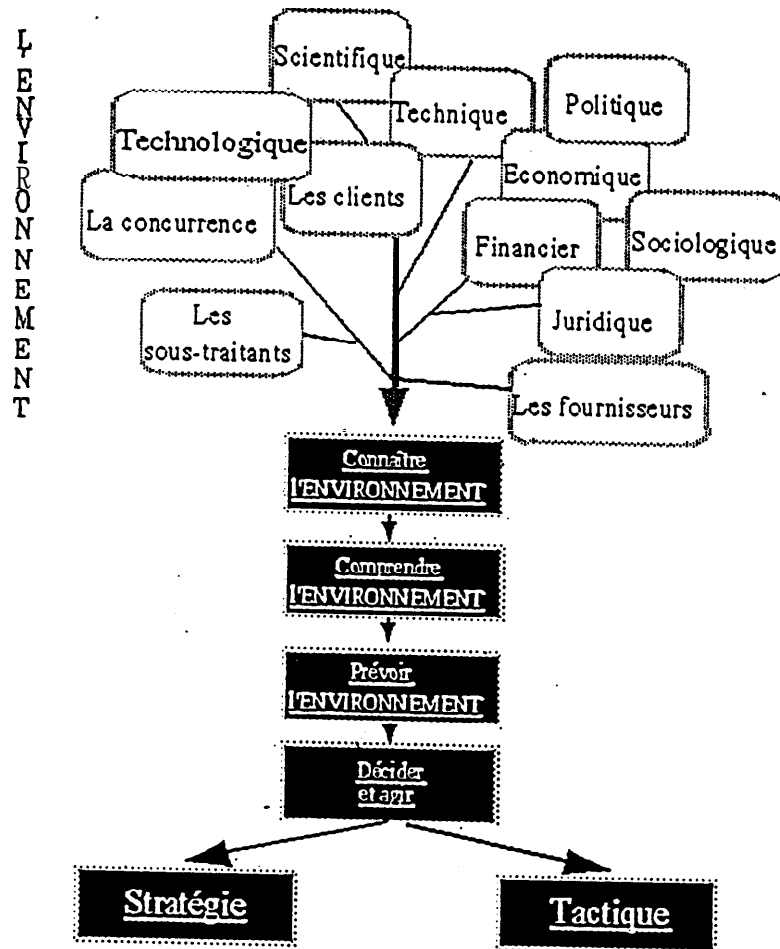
L
E
N
V
I
R
O
N
N
E
M
E
N
T

Scientifique
Technique
Politique
Technologique
Economique
Les clients
La concurrence
Financier
Sociologique
Les sous-traitants
Juridique
Les fournisseurs

Connaître l'ENVIRONNEMENT

Comprendre l'ENVIRONNEMENT

Prévoir l'ENVIRONNEMENT

Décider et agir

Stratégie

Tactique